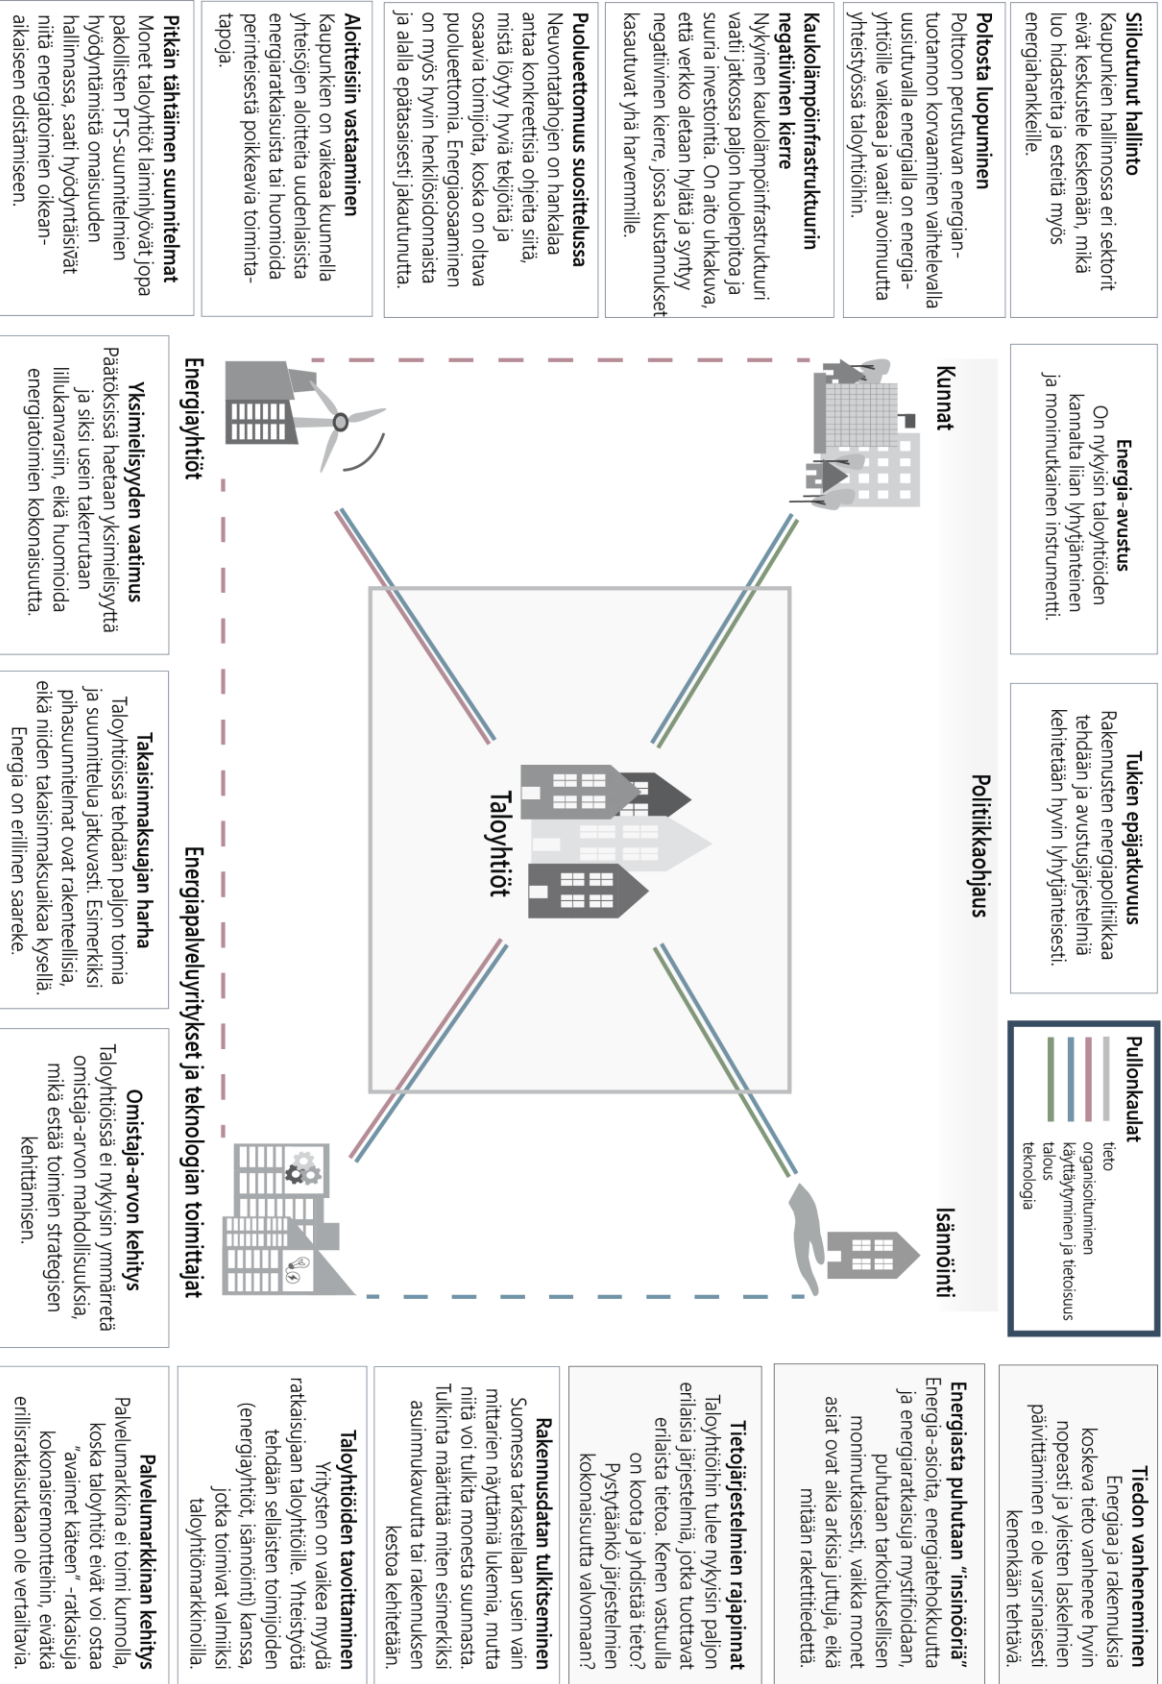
**Siiloutunut hallinto**
Kaupunkien hallinnossa eri sektorit eivät keskustele keskenään, mikä luo hidasteita ja esteitä myös energiahankkeille.

**Poltosta luopuminen**
Polttoon perustuvan energiantuotannon korvaaminen vaihtelevalla uusiutuvalla energialla on energiayhtiöille vaikeaa ja vaatii avoimuutta yhteistyössä taloyhtiöihin.

**Kaukolämpöinfrastruktuurin negatiivinen kierre**
Nykyinen kaukolämpöinfrastruktuuri vaatii jatkossa paljon huolenpitoa ja suuria investointia. On aito uhkakuva, että verkko aletaan hylätä ja syntyy negatiivinen kierre, jossa kustannukset kasautuvat yhä harvemmille.

**Puolueettomuus suosittelussa**
Neuvontatahojen on hankalaa antaa konkreettisia ohjeita siitä, mistä löytyy hyviä tekijöitä ja osaavia toimijoita, koska on oltava puolueettomia. Energiaosaaminen on myös hyvin henkilösidonnaista ja alalla epätasaisesti jakautunutta.

**Aloitteisiin vastaaminen**
Kaupunkien on vaikeaa kunnella yhteisöjen aloitteita uudenlaisista energiaratkaisuista tai huomioida perinteisestä poikkeavia toimintatapoja.

**Pitkän tähtäimen suunnitelmat**
Monet taloyhtiöt laiminlyövät jopa pakollisten PTS-suunnitelmien hyödyntämistä omaisuuden hallinnassa, saati hyödyntäisivät niitä energiatoimien oikeanaikaiseen edistämiseen.

**Energia-avustus**
On nykyisin taloyhtiöiden kannalta liian lyhytjänteinen ja monimutkainen instrumentti.

**Tukien epäjatkuvuus**
Rakennusten energiapolitiikkaa tehdään ja avustusjärjestelmiä kehitetään hyvin lyhytjänteisesti.

**Pullonkaulat**
tieto
organisoituminen
käyttäytyminen ja tietoisuus
talous
teknologia

Kunnat

Politiikkaohjaus

Isännöinti

Taloyhtiöt

Energiayhtiöt

Energiapalveluyritykset ja teknologian toimittajat

**Yksimielisyyden vaatimus**
Päätöksissä haetaan yksimielisyyttä ja siksi usein takerrutaan lillukanvarsiin, eikä huomioida energiatoimien kokonaisuutta.

**Takaisinmaksuajan harha**
Taloyhtiöissä tehdään paljon toimia ja suunnittelua jatkuvasti. Esimerkiksi pihasuunnitelmat ovat rakenteellisia, eikä niiden takaisinmaksuaikaa kysellä. Energia on erillinen saareke.

**Omistaja-arvon kehitys**
Taloyhtiöissä ei nykyisin ymmärretä omistaja-arvon mahdollisuuksia, mikä estää toimien strategisen kehittämisen.

**Tiedon vanheneminen**
Energiaa ja rakennuksia koskeva tieto vanhenee hyvin nopeasti ja yleisten laskelmien päivittäminen ei ole varsinaisesti kenenkään tehtävä.

**Energiasta puhutaan "insinööriä"**
Energia-asioita, energiatehokkuutta ja energiaratkaisuja mystifioidaan, puhutaan tarkoituksellisen monimutkaisesti, vaikka monet asiat ovat aika arkisia juttuja, eikä mitään rakettitiedettä.

**Tietojärjestelmien rajapinnat**
Taloyhtiöihin tulee nykyisin paljon erilaisia järjestelmiä, jotka tuottavat erilaista tietoa. Kenen vastuulla on koota ja yhdistää tieto? Pystytäänkö järjestelmien kokonaisuutta valvomaan?

**Rakennusdatan tulkitseminen**
Suomessa tarkastellaan usein vain mittarien näyttämiä lukemia, mutta niitä voi tulkita monesta suunnasta. Tulkinta määrittää miten esimerkiksi asuinmukavuutta tai rakennuksen kestoa kehitetään.

**Taloyhtiöiden tavoittaminen**
Yritysten on vaikea myydä ratkaisujaan taloyhtiöille. Yhteistyötä tehdään sellaisten toimijoiden (energiayhtiöt, isännöinti) kanssa, jotka toimivat valmiiksi taloyhtiömarkkinoilla.

**Palvelumarkkinan kehitys**
Palvelumarkkina ei toimi kunnolla, koska taloyhtiöt eivät voi ostaa "avaimet käteen" -ratkaisuja kokonaisremontteihin, eivätkä erillisratkaisukaan ole vertailtavia.